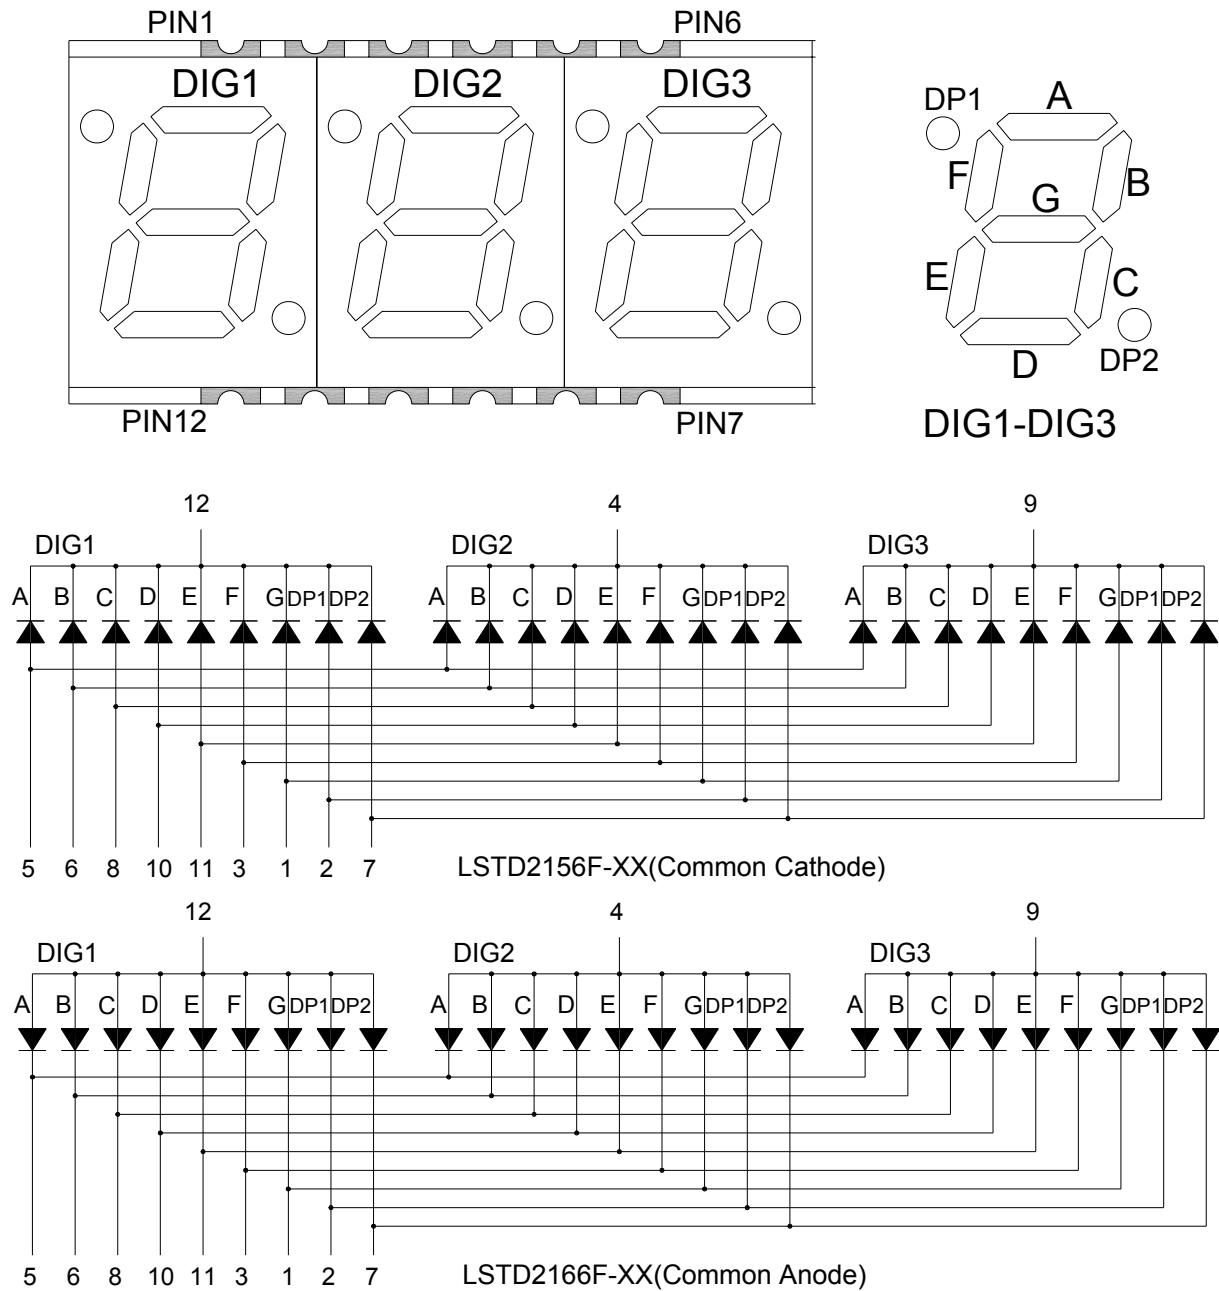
PIN1
PIN6
DIG1
DIG2
DIG3
PIN12
PIN7

DP1
A
F
B
G
E
C
D
DP2
DIG1-DIG3

12
4
9
DIG1
DIG2
DIG3
A B C D E F G DP1 DP2
A B C D E F G DP1 DP2
A B C D E F G DP1 DP2
5 6 8 10 11 3 1 2 7
LSTD2156F-XX(Common Cathode)

12
4
9
DIG1
DIG2
DIG3
A B C D E F G DP1 DP2
A B C D E F G DP1 DP2
A B C D E F G DP1 DP2
5 6 8 10 11 3 1 2 7
LSTD2166F-XX(Common Anode)